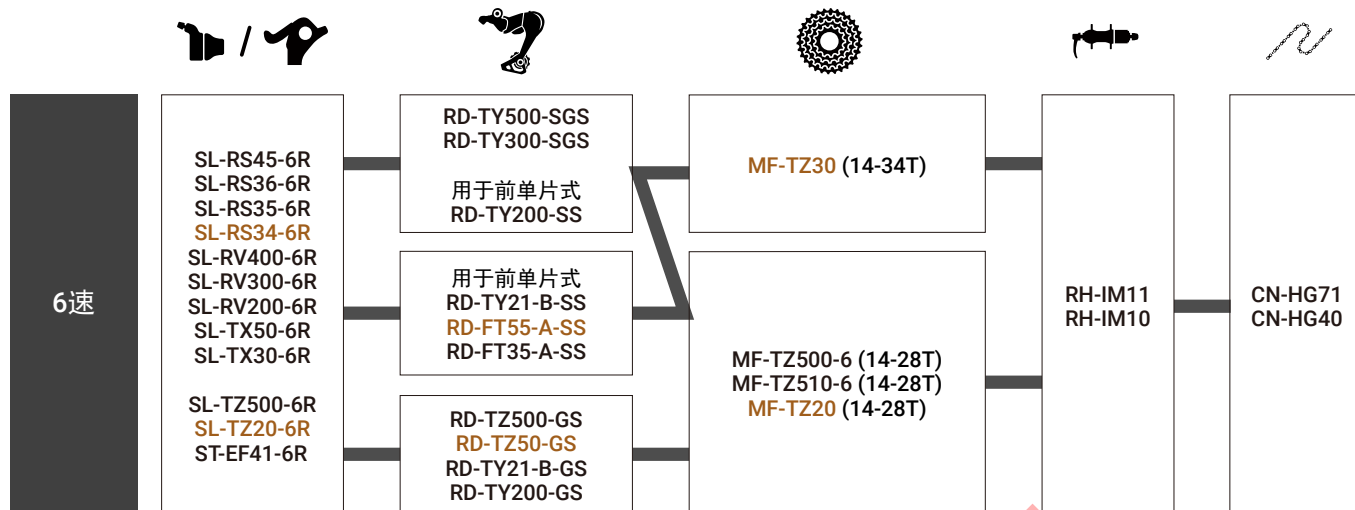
6速

SL-RS45-6R
SL-RS36-6R
SL-RS35-6R
SL-RS34-6R
SL-RV400-6R
SL-RV300-6R
SL-RV200-6R
SL-TX50-6R
SL-TX30-6R

SL-TZ500-6R
SL-TZ20-6R
ST-EF41-6R

RD-TY500-SGS
RD-TY300-SGS

用于前单片式
RD-TY200-SS

用于前单片式
RD-TY21-B-SS
RD-FT55-A-SS
RD-FT35-A-SS

RD-TZ500-GS
RD-TZ50-GS
RD-TY21-B-GS
RD-TY200-GS

MF-TZ30 (14-34T)

MF-TZ500-6 (14-28T)
MF-TZ510-6 (14-28T)
MF-TZ20 (14-28T)

RH-IM11
RH-IM10

CN-HG71
CN-HG40